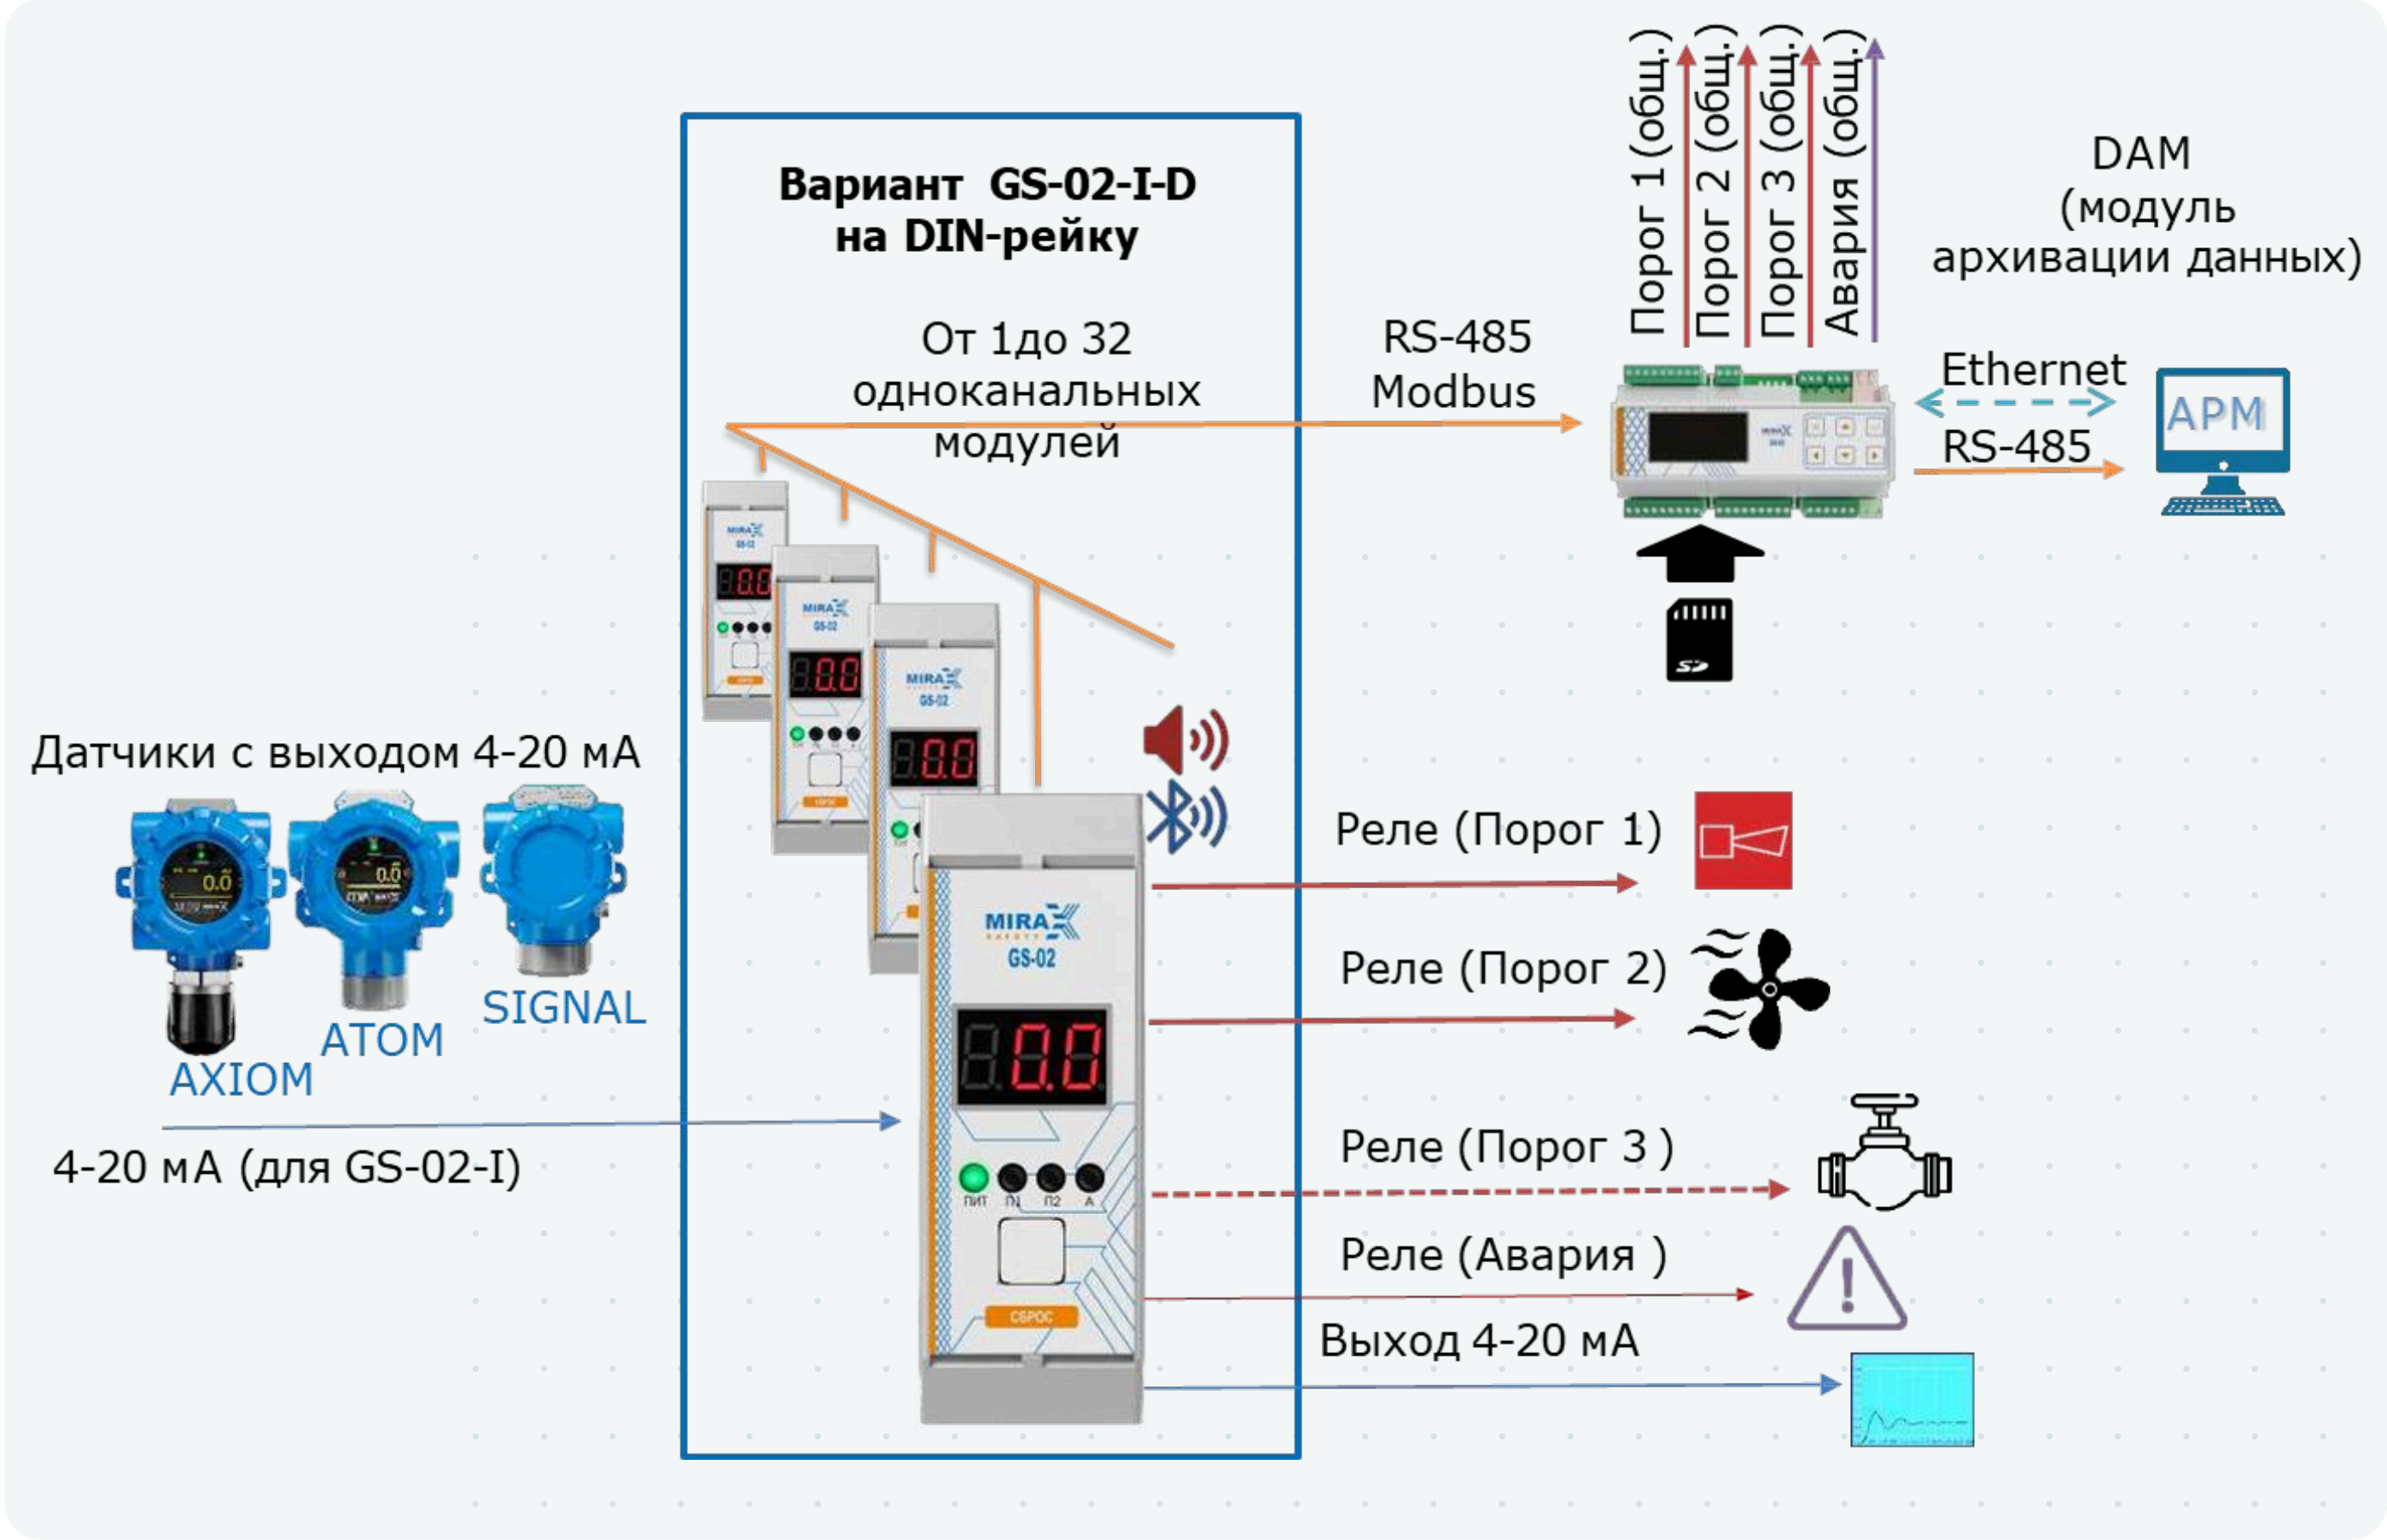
Вариант GS-02-I-D на DIN-рейку

От 1до 32 одноканальных модулей

RS-485 Modbus

Порог 1 (общ.)
Порог 2 (общ.)
Порог 3 (общ.)
Авария (общ.)

DAM (модуль архивации данных)

Ethernet

RS-485

АРМ

Датчики с выходом 4-20 мА

AXIOM

ATOM

SIGNAL

4-20 мА (для GS-02-I)

MIRAX GS-02

ПИТ П1 П2 А

СБРОС

Реле (Порог 1)

Реле (Порог 2)

Реле (Порог 3 )

Реле (Авария )

Выход 4-20 мА